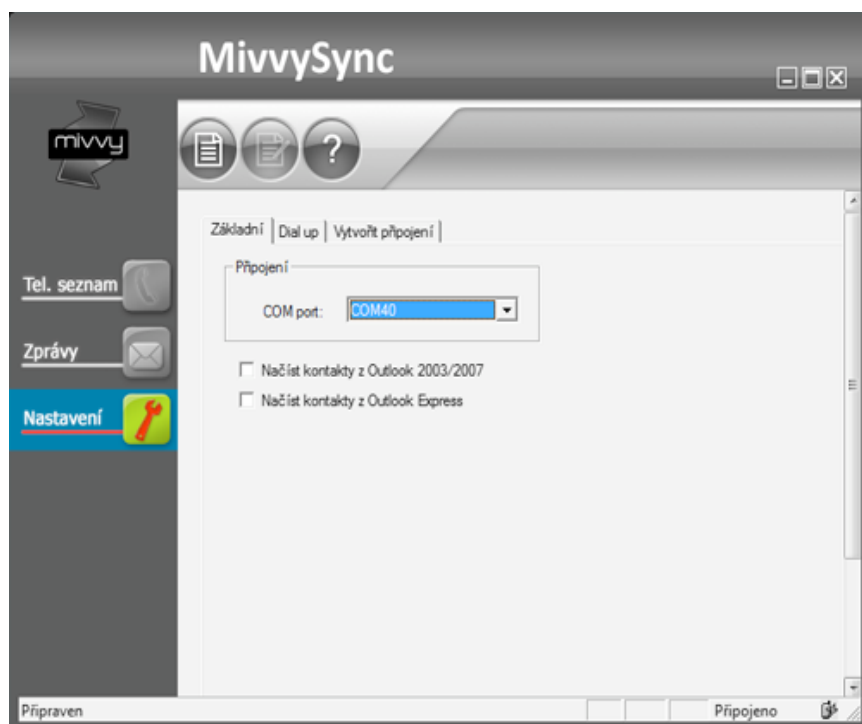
MivvySync

mivvy

?

Tel. seznam

Zprávy

Nastavení

Základní | Dial up | Vytvořit připojení

Připojení

COM port: COM40

Načíst kontakty z Outlook 2003/2007

Načíst kontakty z Outlook Express

Připraven

Připojeno